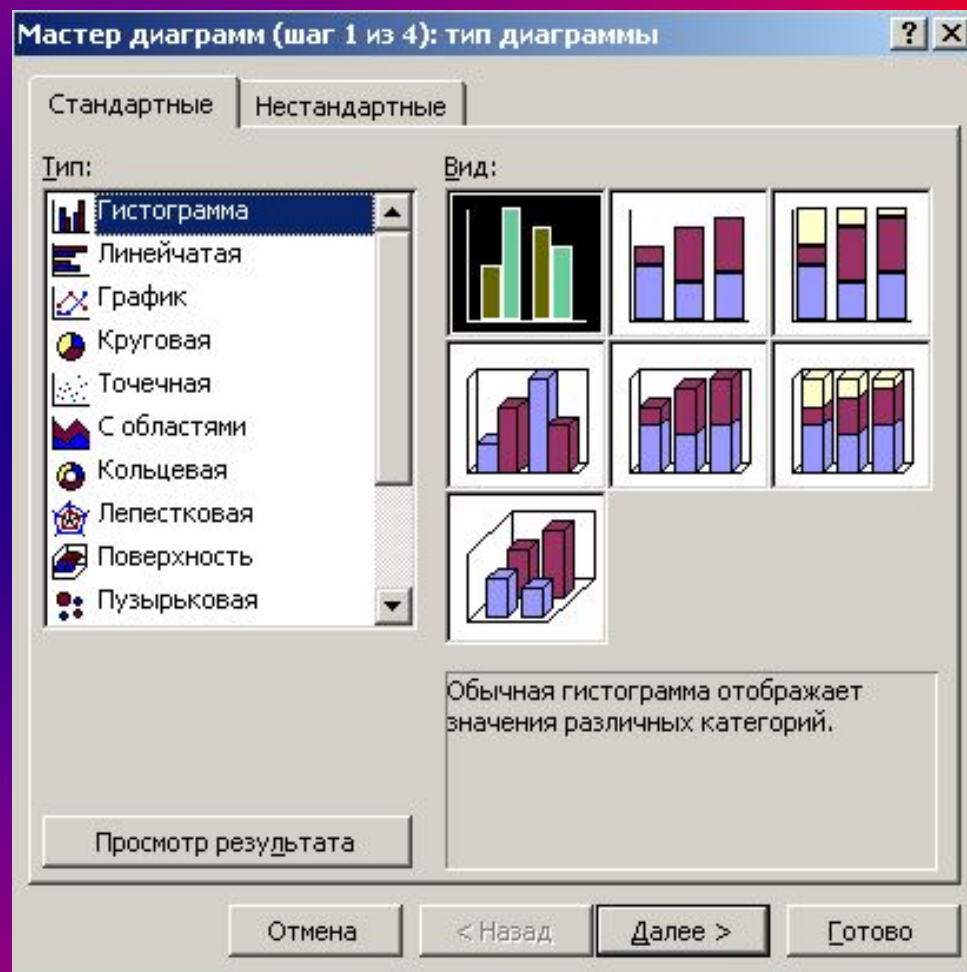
Мастер диаграмм (шаг 1 из 4): тип диаграммы

? ×

Стандартные | Нестандартные

Тип:

Гистограмма
Линейчатая
График
Круговая
Точечная
С областями
Кольцевая
Лепестковая
Поверхность
Пузырьковая

Вид:

Обычная гистограмма отображает значения различных категорий.

Просмотр результата

Отмена | < Назад | Далее > | Готово